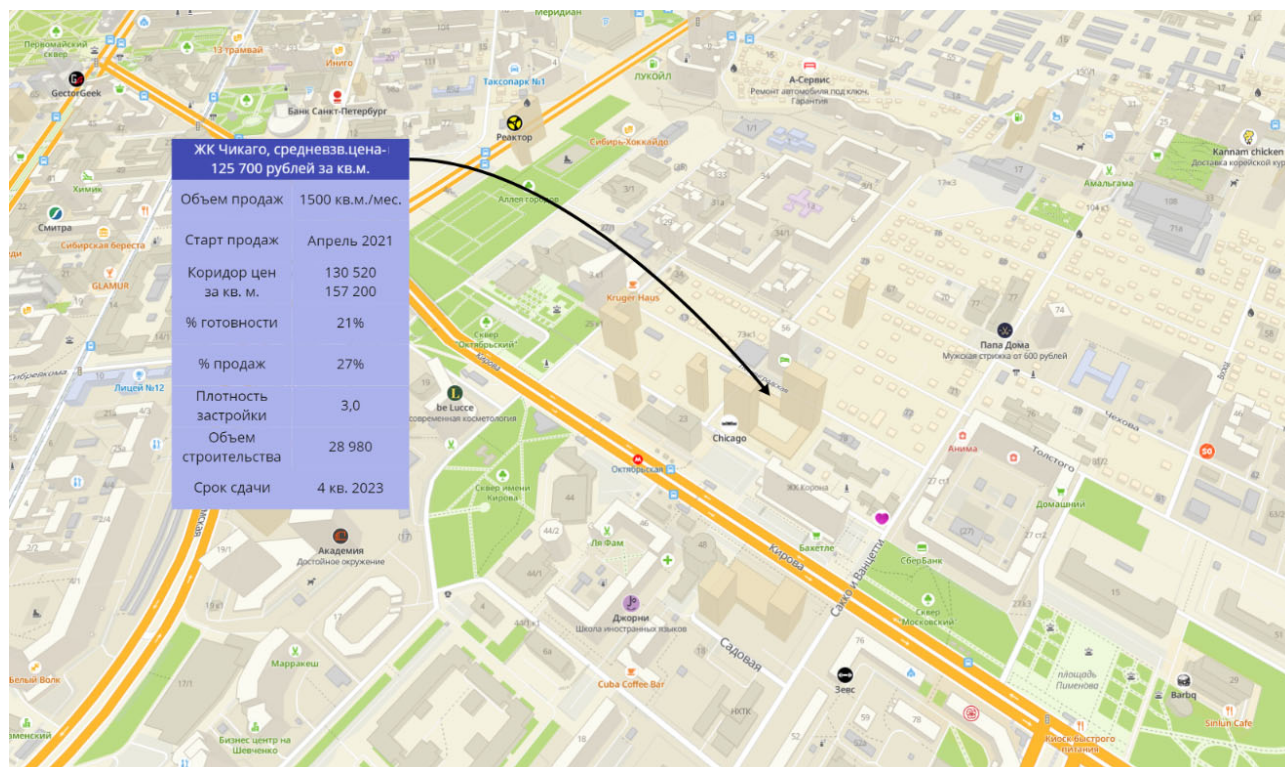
ЖК Чикаго, средневзв.цена-125 700 рублей за кв.м.

| | |
|---|---|
| Объем продаж | 1500 кв.м./мес. |
| Старт продаж | Апрель 2021 |
| Коридор цен за кв. м. | 130 520 157 200 |
| % готовности | 21% |
| % продаж | 27% |
| Плотность застройки | 3,0 |
| Объем строительства | 28 980 |
| Срок сдачи | 4 кв. 2023 |

Первомайский сквер
13 трамвай
Меридиан
GectorGeek
Иниго
Банк Санкт-Петербург
Таксопарк №1
ЛУКОЙЛ
А-Сервис
Ремонт автомобиля под ключ. Гарантия
Реактор
Сибирь-Хоккайдо
Kannam chicken
Доставка корейской кур
Химик
Смитра
Сибирская береста
GLAMUR
Аллея героев
Амальгама
Kruger Haus
Сквер "Октябрьский"
Кирова
Папа Дома
Мужская стрижка от 600 рублей
Лицей №12
be Lucce
современная косметология
Chicago
Чехова
Толстого
Анима
Октябрьская
ЖК Корона
Сквер имени Кирова
Домашний
Академия
Достойное окружение
Ля Фам
Бахетле
СберБанк
Сакко и Ванцетти
Джорни
Школа иностранных языков
Сквер Московский
Садовая
Маракеш
Белый Волк
Cuba Coffee Bar
Зевс
площадь Пименово
Barbq
Sinlun Cafe
Бизнес центр на Шевченко
НКТК
Киоск быстрого питания
Водо